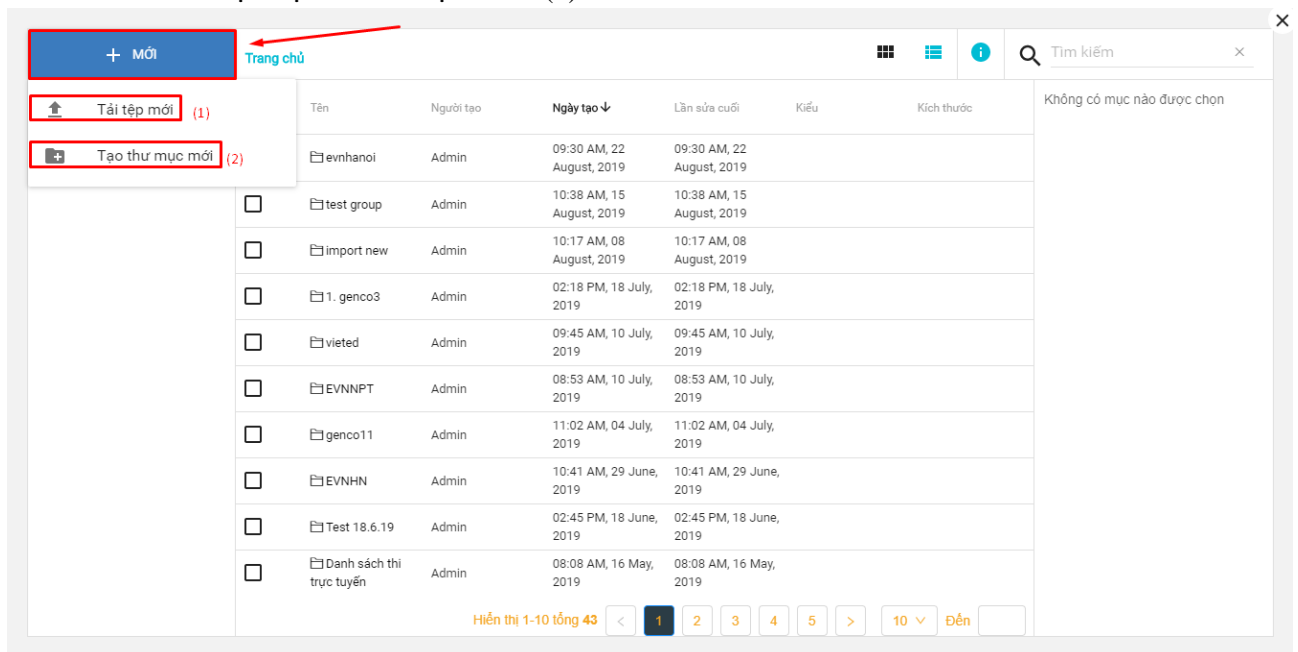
+ MỚI

Trang chủ

Tìm kiếm ×

Tải tệp mới (1)

Tạo thư mục mới (2)

| | Tên | Người tạo | Ngày tạo ↓ | Lần sửa cuối | Kiểu | Kích thước |
|---|---|---|---|---|---|---|
| | evnhanoi | Admin | 09:30 AM, 22 August, 2019 | 09:30 AM, 22 August, 2019 | | |
| | test group | Admin | 10:38 AM, 15 August, 2019 | 10:38 AM, 15 August, 2019 | | |
| | import new | Admin | 10:17 AM, 08 August, 2019 | 10:17 AM, 08 August, 2019 | | |
| | 1. genco3 | Admin | 02:18 PM, 18 July, 2019 | 02:18 PM, 18 July, 2019 | | |
| | vieted | Admin | 09:45 AM, 10 July, 2019 | 09:45 AM, 10 July, 2019 | | |
| | EVNNPT | Admin | 08:53 AM, 10 July, 2019 | 08:53 AM, 10 July, 2019 | | |
| | genco11 | Admin | 11:02 AM, 04 July, 2019 | 11:02 AM, 04 July, 2019 | | |
| | EVNHN | Admin | 10:41 AM, 29 June, 2019 | 10:41 AM, 29 June, 2019 | | |
| | Test 18.6.19 | Admin | 02:45 PM, 18 June, 2019 | 02:45 PM, 18 June, 2019 | | |
| | Danh sách thi trực tuyến | Admin | 08:08 AM, 16 May, 2019 | 08:08 AM, 16 May, 2019 | | |

Không có mục nào được chọn

Hiển thị 1-10 tổng 43 < 1 2 3 4 5 > 10 Đến